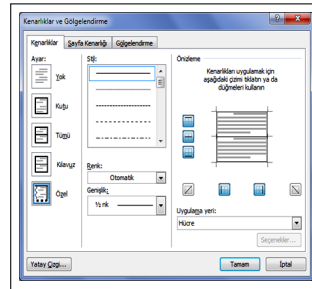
Kenarlıklar ve Gölgelendirme

Kenarlıklar | Sayfa Kenarlığı | Gölgelendirme

Ayar:

Yok

Kutu

Tümü

Kılavuz

Özel

Stil:

Renk:

Otomatik

Genişlik:

½ nk

Önizleme

Kenarlıkları uygulamak için aşağıdaki çizimi tıklatın ya da düğmeleri kullanın

Uygulama yeri:

Hücre

Seçenekler...

Yatay Çizgi...

Tamam

İptal